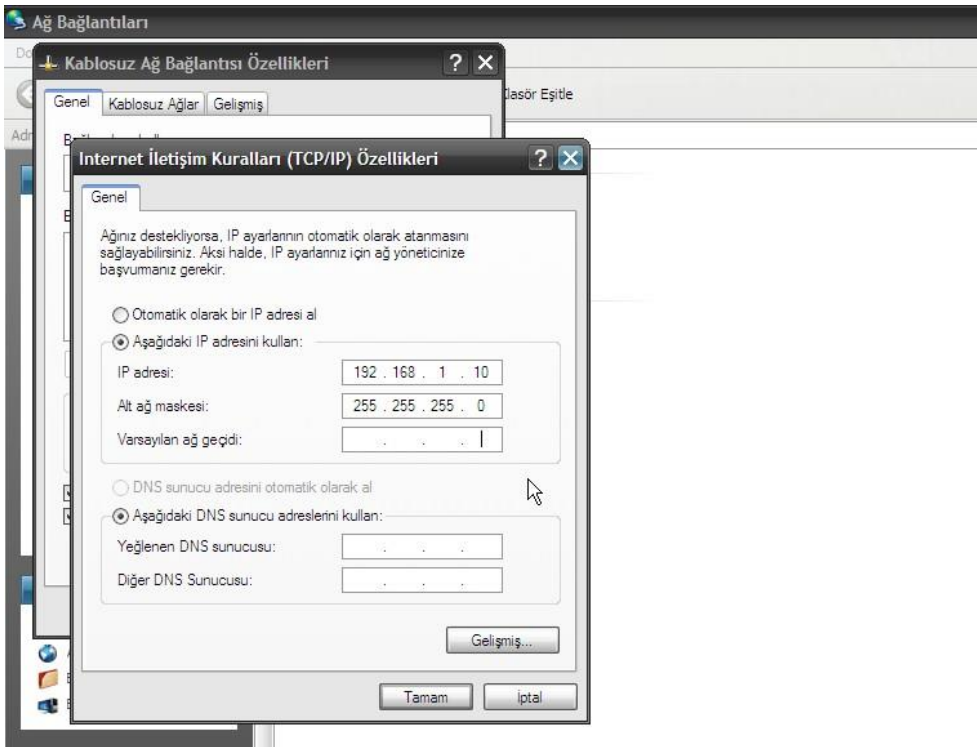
Ağ Bağlantıları

Kablosuz Ağ Bağlantısı Özellikleri

Genel | Kablosuz Ağlar | Gelişmiş

Klasör Eşitle

Internet İletişim Kuralları (TCP/IP) Özellikleri

Genel

Ağınız destekliyorsa, IP ayarlarının otomatik olarak atanmasını sağlayabilirsiniz. Aksi halde, IP ayarlarınız için ağ yöneticinize başvurmanız gerekir.

Otomatik olarak bir IP adresi al

Aşağıdaki IP adresini kullan:

IP adresi: 192 . 168 . 1 . 10

Alt ağ maskesi: 255 . 255 . 255 . 0

Varsayılan ağ geçidi: . . .

DNS sunucu adresini otomatik olarak al

Aşağıdaki DNS sunucu adreslerini kullan:

Yeğlenen DNS sunucusu: . . .

Diğer DNS Sunucusu: . . .

Gelişmiş...

Tamam | İptal